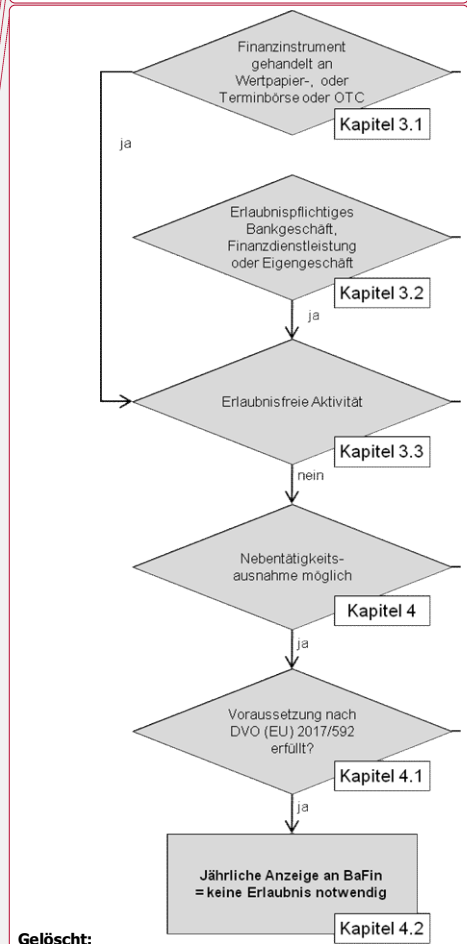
Finanzinstrument gehandelt an Wertpapier-, oder Terminbörse oder OTC

Kapitel 3.1

ja

Erlaubnispflichtiges Bankgeschäft, Finanzdienstleistung oder Eigengeschäft

Kapitel 3.2

ja

Erlaubnisfreie Aktivität

Kapitel 3.3

nein

Nebentätigkeits-ausnahme möglich

Kapitel 4

ja

Voraussetzung nach DVO (EU) 2017/592 erfüllt?

Kapitel 4.1

ja

Jährliche Anzeige an BaFin = keine Erlaubnis notwendig

Kapitel 4.2

Gelöscht: